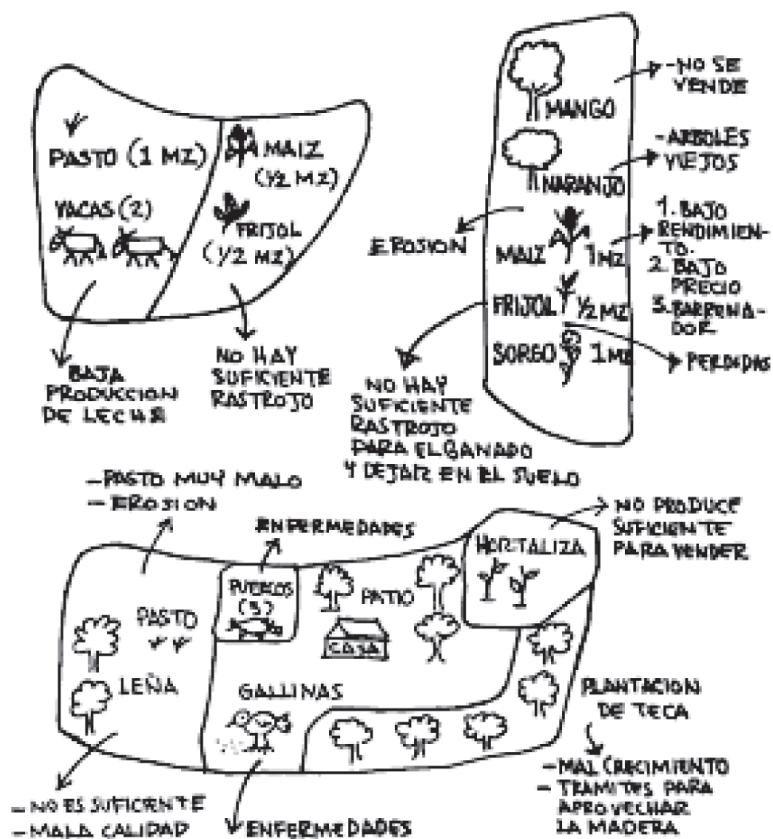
PASTO (1 MZ)
VACAS (2)
MAIZ (1/2 MZ)
FRIJOL (1/2 MZ)
BAJA PRODUCCION DE LECHE
NO HAY SUFICIENTE RASTROJO

MANGO
-NO SE VENDE
NARANJO
-ARBOLES VIEJOS
EROSION
MAIZ 1MZ
1. BAJO RENDIMIENTO.
2. BAJO PRECIO
3. BARRENADOR
FRIJOL 1/2 MZ
SORGO 1MZ
PERDIDAS
NO HAY SUFICIENTE RASTROJO PARA EL GANADO Y DEJAR EN EL SUELO

-PASTO MUY MALO
-EROSION
ENFERMEDADES
NO PRODUCE SUFICIENTE PARA VENDER
HORTALIZA
PUERCOS (3)
PATIO
CASA
PASTO
LEÑA
GALLINAS
PLANTACION DE TECA
-MAL CRECIMIENTO
-TRAMITES PARA APROVECHAR LA MADERA
-NO ES SUFICIENTE
-MALA CALIDAD
ENFERMEDADES